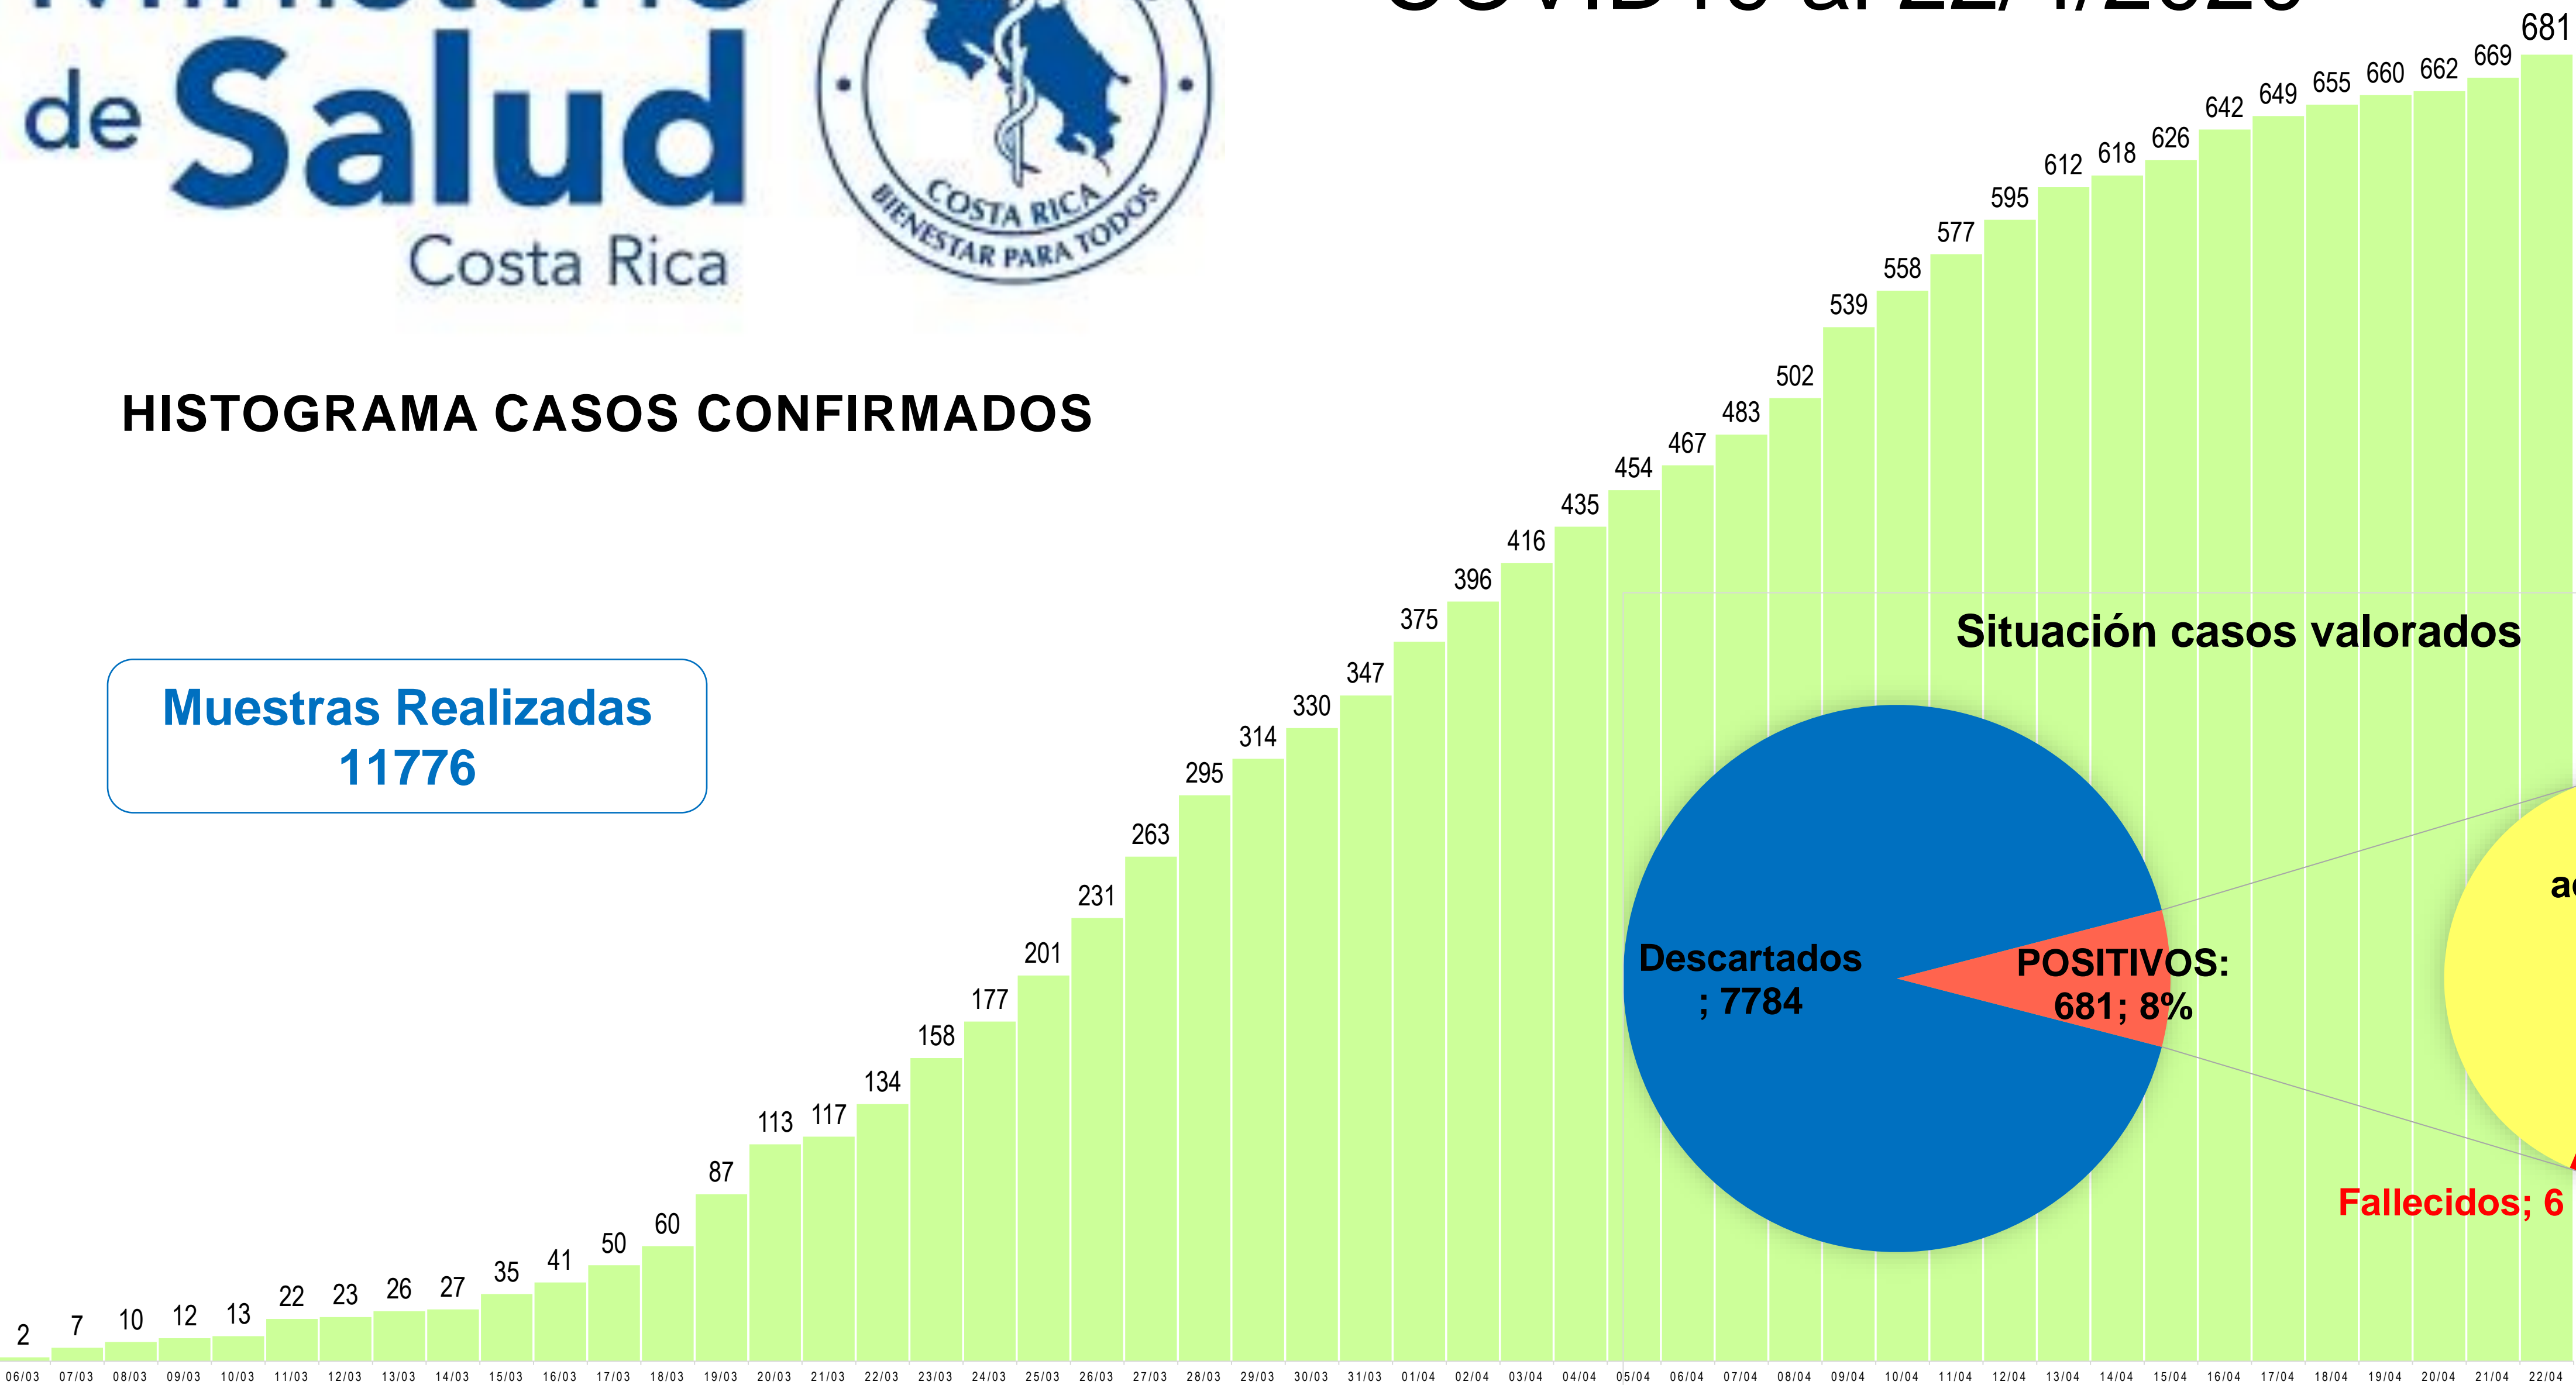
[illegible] de Salud Costa Rica

COSTA RICA BIENESTAR PARA TODOS

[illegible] COVID-19 al 22/4/2020

HISTOGRAMA CASOS CONFIRMADOS

Muestras Realizadas 11776

2 7 10 12 13 22 23 26 27 35 41 50 60 87 113 117 134 158 177 201 231 263 295 314 330 347 375 396 416 435 454 467 483 502 539 558 577 595 612 618 626 642 649 655 660 662 669 681

06/03 07/03 08/03 09/03 10/03 11/03 12/03 13/03 14/03 15/03 16/03 17/03 18/03 19/03 20/03 21/03 22/03 23/03 24/03 25/03 26/03 27/03 28/03 29/03 30/03 31/03 01/04 02/04 03/04 04/04 05/04 06/04 07/04 08/04 09/04 10/04 11/04 12/04 13/04 14/04 15/04 16/04 17/04 18/04 19/04 20/04 21/04 22/04

Situación casos valorados

Descartados ; 7784

POSITIVOS: 681; 8%

a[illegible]

Fallecidos; 6